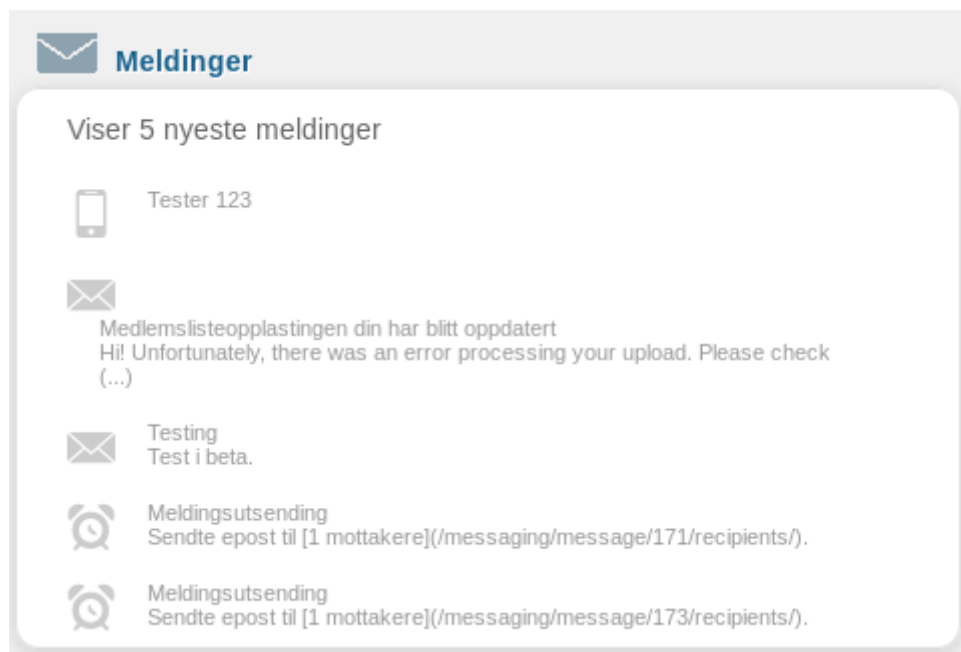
Meldinger

Viser 5 nyeste meldinger

Tester 123

Medlemslisteopplastingen din har blitt oppdatert
Hi! Unfortunately, there was an error processing your upload. Please check (...)

Testing
Test i beta.

Meldingsutsending
Sendte epost til [1 mottakere](/messaging/message/171/recipients/).

Meldingsutsending
Sendte epost til [1 mottakere](/messaging/message/173/recipients/).